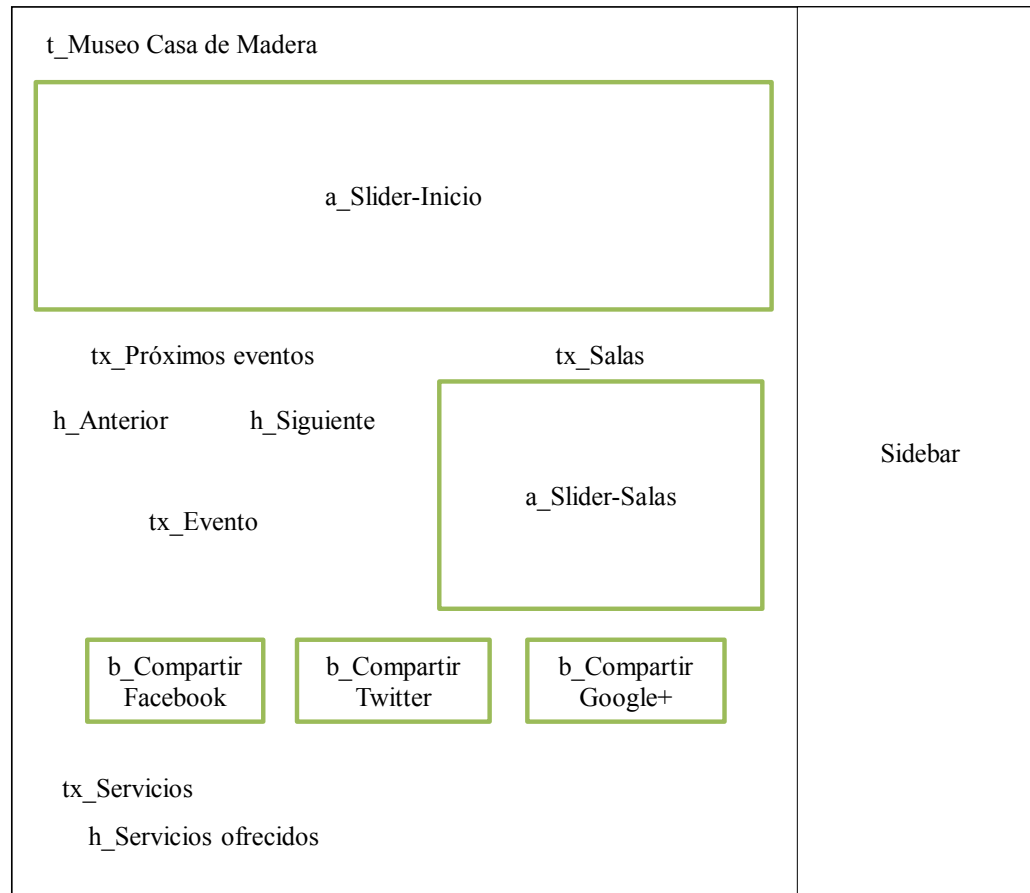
t_Museo Casa de Madera

a_Slider-Inicio

tx_Próximos eventos

h_Anterior h_Siguiente

tx_Evento

tx_Salas

a_Slider-Salas

Sidebar

b_Compartir Facebook

b_Compartir Twitter

b_Compartir Google+

tx_Servicios

h_Servicios ofrecidos